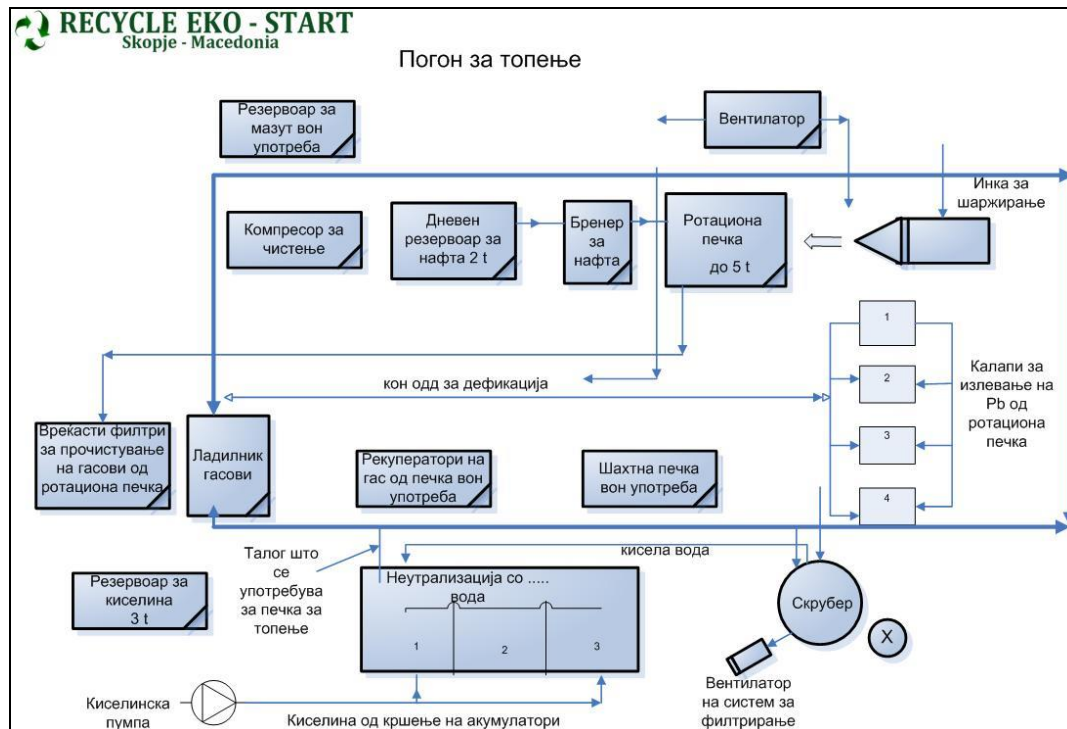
RECYCLE EKO - START
Skopje - Macedonia

Погон за топење

Резервоар за мазут вон употреба

Вентилатор

Инка за шаржирање

Компресор за чистење

Дневен резервоар за нафта 2 t

Бренер за нафта

Ротациона печка до 5 t

1

2

3

4

Калапи за излевање на Pb од ротациона печка

кон одд за дефикација

Врекасти филтри за прочистување на гасови од ротациона печка

Ладилник гасови

Рекуператори на гас од печка вон употреба

Шахтна печка вон употреба

Талог што се употребува за печка за топење

кисела вода

Резервоар за киселина 3 t

Неутрализација со ..... вода

1

2

3

Скрубер

X

Вентилатор на систем за филтрирање

Киселинска пумпа

Киселина од кршење на акумулатори